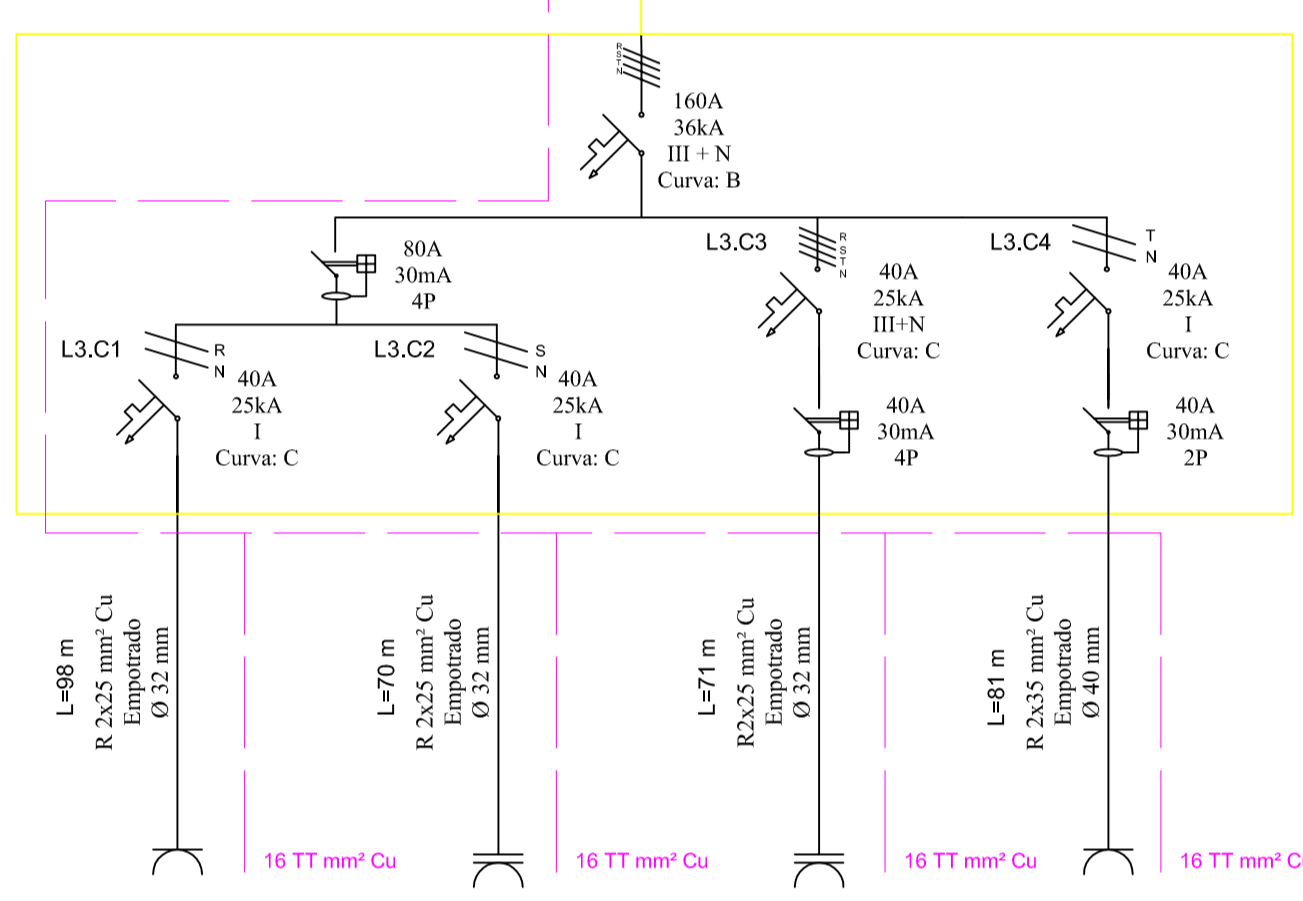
R
S
T
N

160A
36kA
III + N
Curva: B

80A
30mA
4P

L3.C3
R
S
T
N
40A
25kA
III+N
Curva: C

40A
30mA
4P

L3.C4
T
N
40A
25kA
I
Curva: C

40A
30mA
2P

L3.C1
R
N
40A
25kA
I
Curva: C

L3.C2
S
N
40A
25kA
I
Curva: C

L=98 m
R 2x25 mm² Cu
Empotrado
Ø 32 mm

L=70 m
R 2x25 mm² Cu
Empotrado
Ø 32 mm

L=71 m
R2x25 mm² Cu
Empotrado
Ø 32 mm

L=81 m
R 2x35 mm² Cu
Empotrado
Ø 40 mm

16 TT mm² Cu
16 TT mm² Cu
16 TT mm² Cu
16 TT mm² C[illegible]